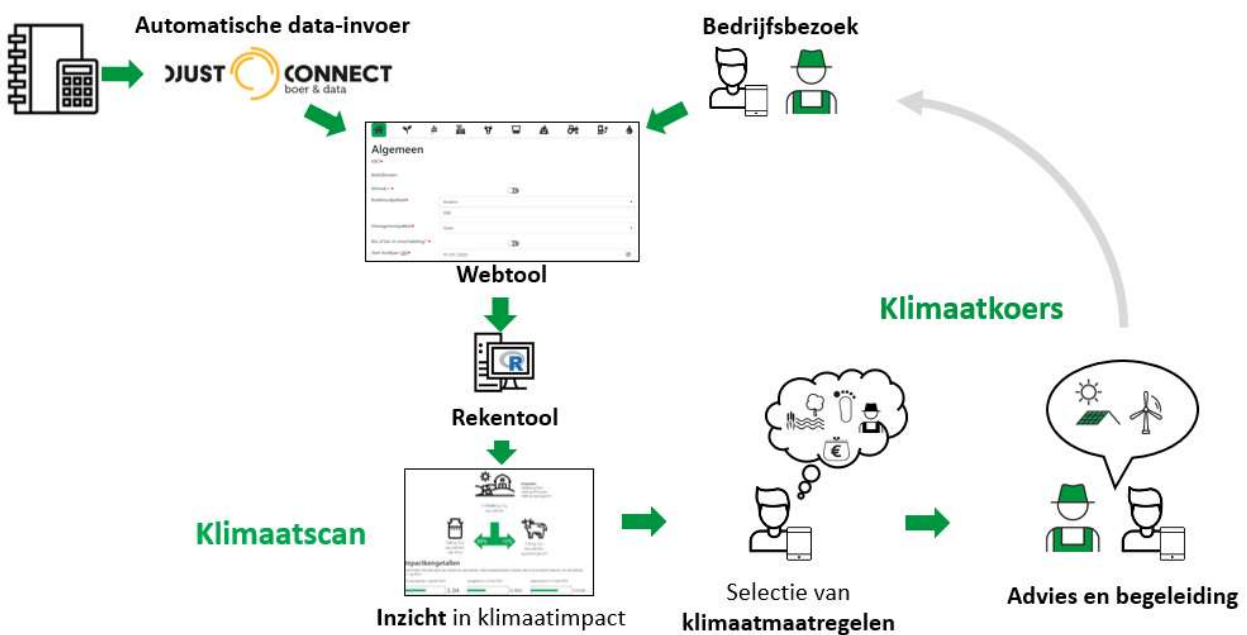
Automatische data-invoer

DJUST CONNECT boer & data

Bedrijfsbezoek

Algemeen

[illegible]

Webtool

Rekentool

Klimaatkoers

Klimaatscan

Impactkengetallen

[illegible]

Inzicht in klimaatimpact

Selectie van klimaatmaatregelen

Advies en begeleiding